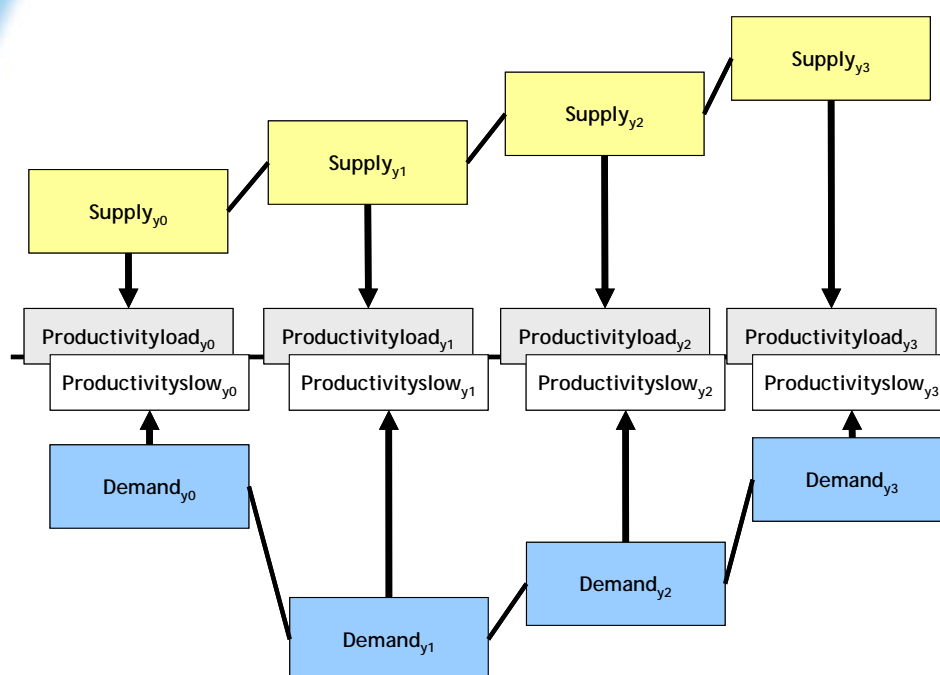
$Supply_{y3}$

$Supply_{y2}$

$Supply_{y1}$

$Supply_{y0}$

$Productivityload_{y0}$

$Productivityslow_{y0}$

$Productivityload_{y1}$

$Productivityslow_{y1}$

$Productivityload_{y2}$

$Productivityslow_{y2}$

$Productivityload_{y3}$

$Productivityslow_{y3}$

$Demand_{y0}$

$Demand_{y3}$

$Demand_{y2}$

$Demand_{y1}$